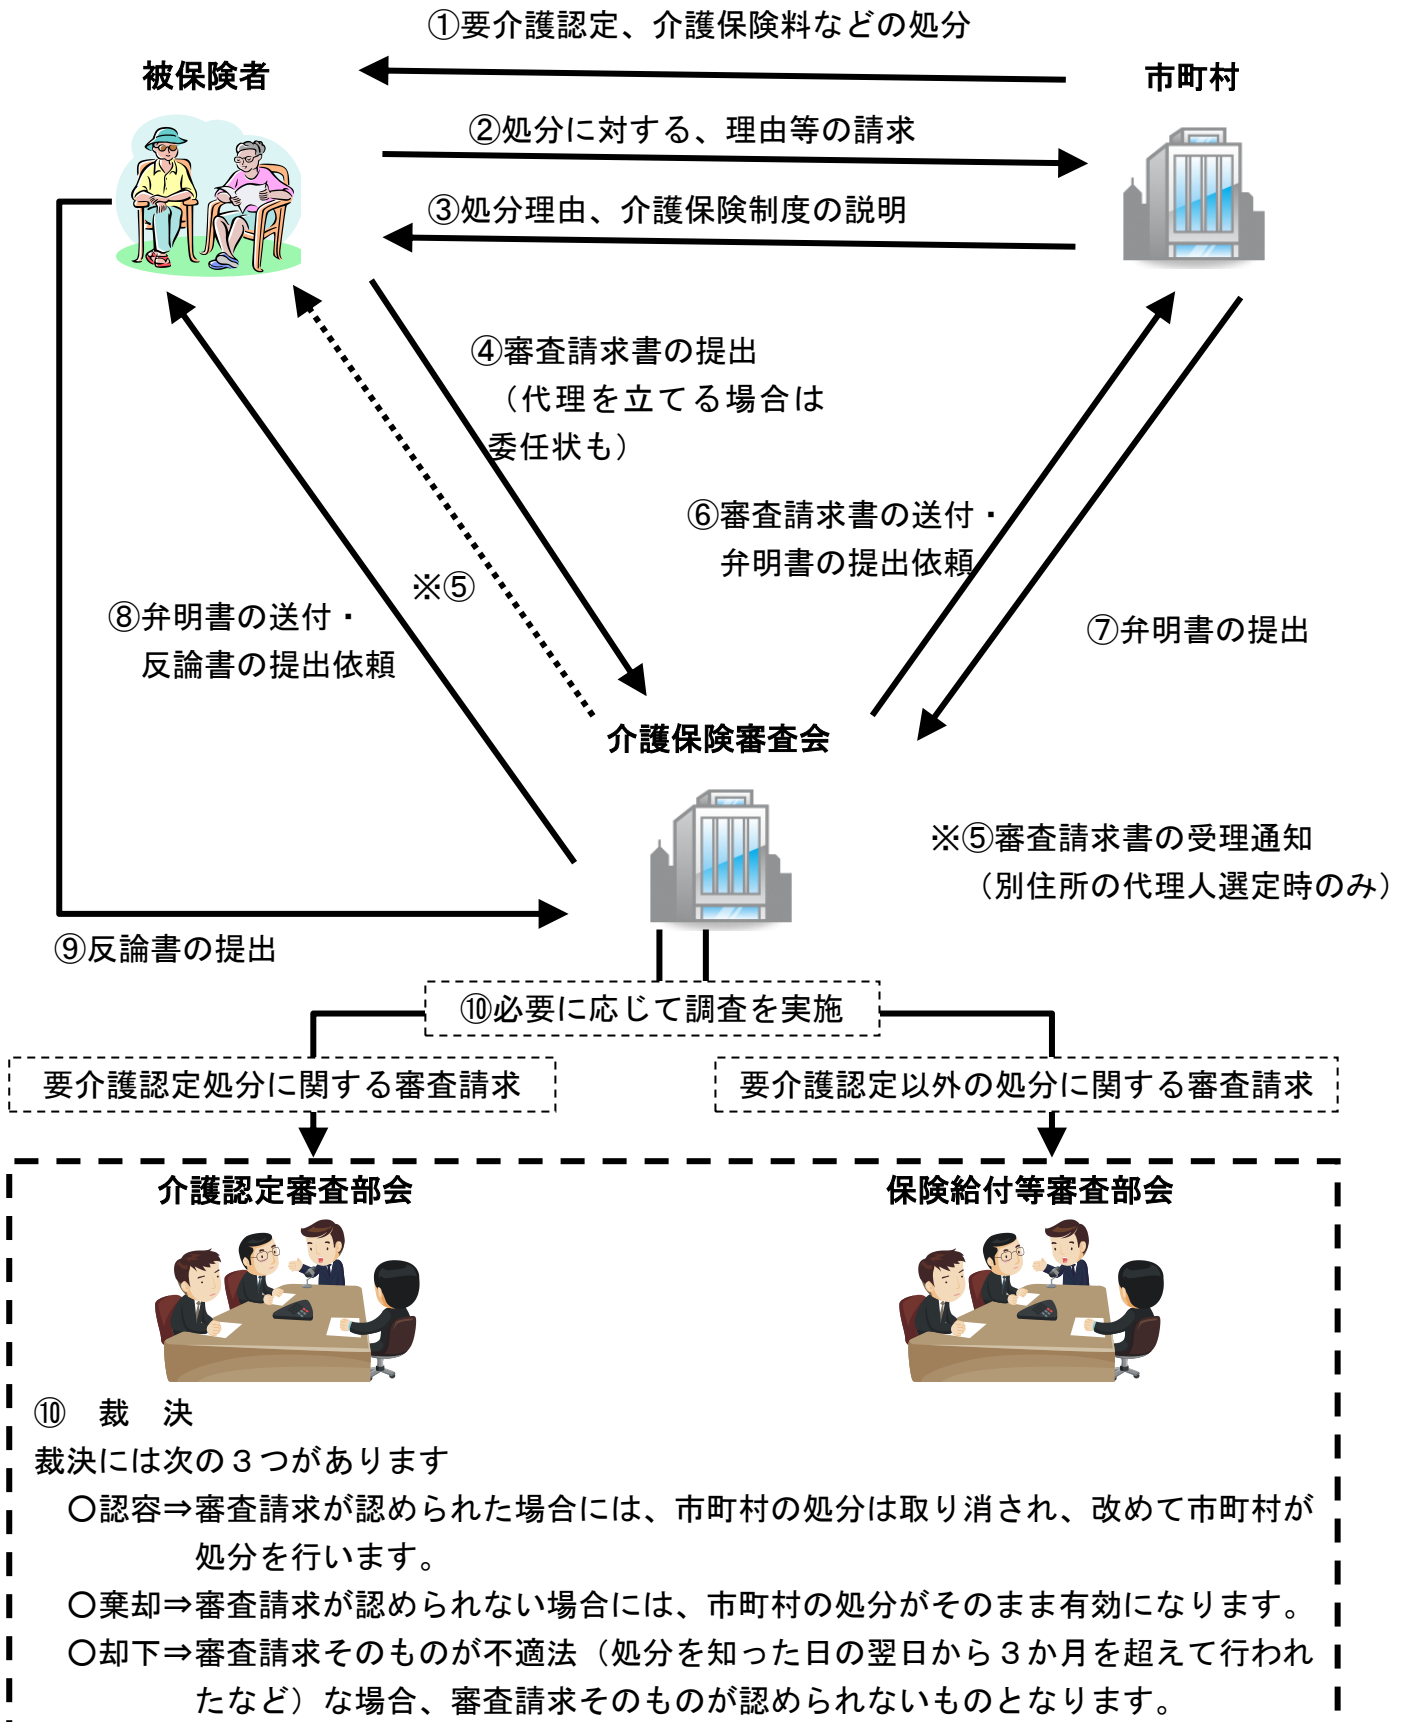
①要介護認定、介護保険料などの処分

被保険者

市町村

②処分に対する、理由等の請求

③処分理由、介護保険制度の説明

④審査請求書の提出
（代理を立てる場合は委任状も）

⑥審査請求書の送付・
弁明書の提出依頼

※⑤

⑧弁明書の送付・
反論書の提出依頼

⑦弁明書の提出

介護保険審査会

※⑤審査請求書の受理通知
（別住所の代理人選定時のみ）

⑨反論書の提出

⑩必要に応じて調査を実施

要介護認定処分に関する審査請求

要介護認定以外の処分に関する審査請求

介護認定審査部会

保険給付等審査部会

⑩　裁　決
裁決には次の３つがあります
〇認容⇒審査請求が認められた場合には、市町村の処分は取り消され、改めて市町村が処分を行います。
〇棄却⇒審査請求が認められない場合には、市町村の処分がそのまま有効になります。
〇却下⇒審査請求そのものが不適法（処分を知った日の翌日から３か月を超えて行われたなど）な場合、審査請求そのものが認められないものとなります。